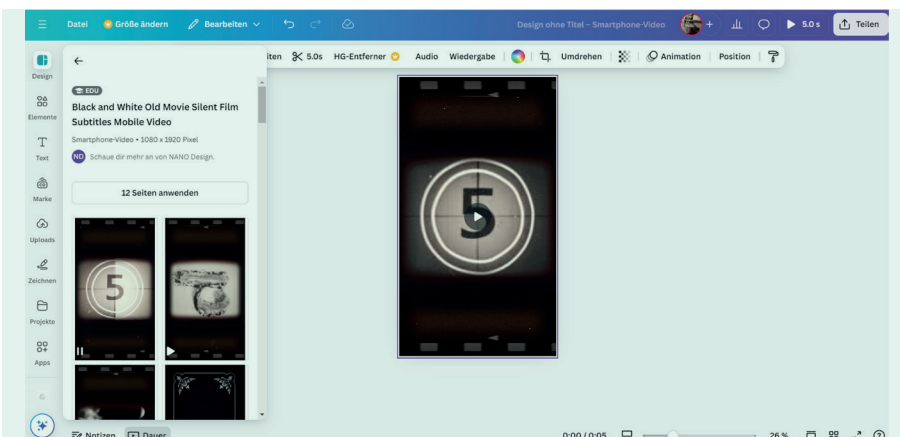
Datei
Größe ändern
Bearbeiten
Design ohne Titel – Smartphone-Video
5.0 s
Teilen

iten
5.0s
HG-Entferner
Audio
Wiedergabe
Umdrehen
Animation
Position

Design
Elemente
Text
Marke
Uploads
Zeichnen
Projekte
Apps

EDU
Black and White Old Movie Silent Film Subtitles Mobile Video
Smartphone-Video • 1080 x 1920 Pixel
ND Schaue dir mehr an von NANO Design.
12 Seiten anwenden

5

5

Notizen
Dauer
0:00 / 0:05
26 %